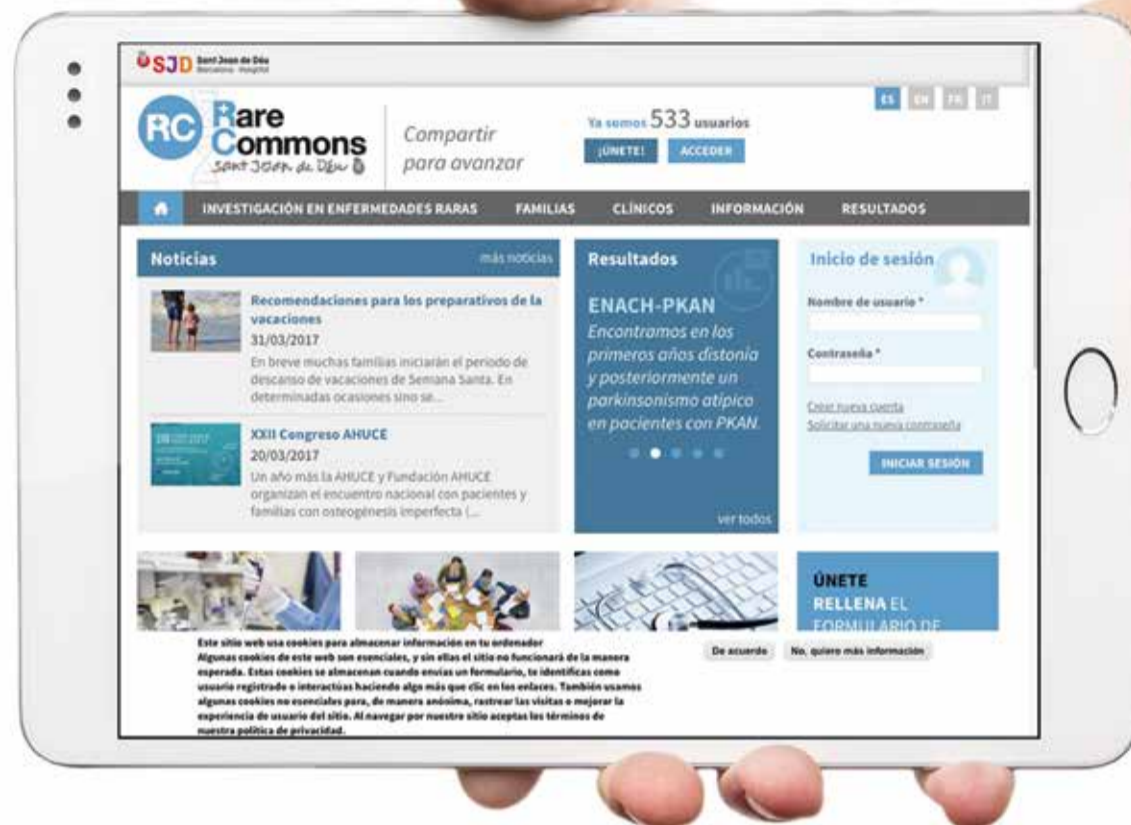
SJD Sant Joan de Déu Barcelona · Hospital

RC Rare Commons Sant Joan de Déu

Compartir para avanzar

Ya somos 533 usuarios

¡ÚNETE! ACCEDER

ES EN FR IT

INVESTIGACIÓN EN ENFERMEDADES RARAS FAMILIAS CLÍNICOS INFORMACIÓN RESULTADOS

Noticias más noticias

Recomendaciones para los preparativos de la vacaciones
31/03/2017
En breve muchas familias iniciarán el periodo de descanso de vacaciones de Semana Santa. En determinadas ocasiones sino se...

XXII Congreso AHUCE
20/03/2017
Un año más la AHUCE y Fundación AHUCE organizan el encuentro nacional con pacientes y familias con osteogénesis imperfecta (...

Resultados

ENACH-PKAN
Encontramos en los primeros años distonía y posteriormente un parkinsonismo atípico en pacientes con PKAN.

ver todos

Inicio de sesión

Nombre de usuario *

Contraseña *

Crear nueva cuenta
Solicitar una nueva contraseña

INICIAR SESIÓN

ÚNETE
RELLENA EL FORMULARIO DE

Este sitio web usa cookies para almacenar información en tu ordenador
Algunas cookies de este web son esenciales, y sin ellas el sitio no funcionará de la manera esperada. Estas cookies se almacenan cuando envías un formulario, te identificas como usuario registrado o interactúas haciendo algo más que clic en los enlaces. También usamos algunas cookies no esenciales para, de manera anónima, rastrear las visitas o mejorar la experiencia de usuario del sitio. Al navegar por nuestro sitio aceptas los términos de nuestra política de privacidad.

De acuerdo No, quiero más información